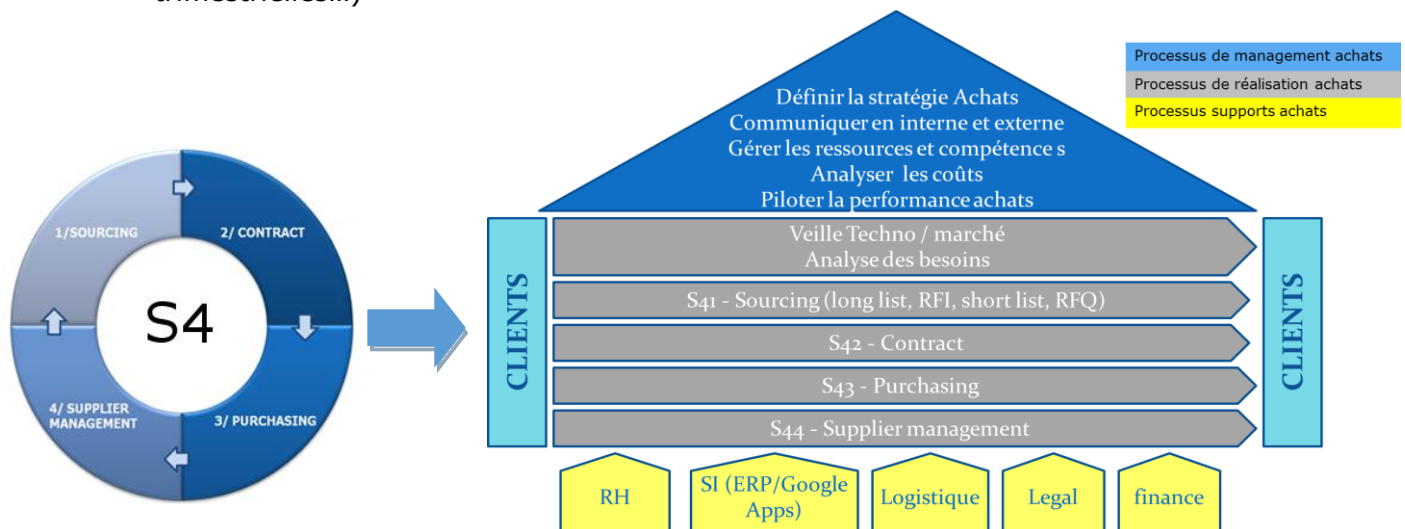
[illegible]

1/SOURCING

2/ CONTRACT

S4

4/ SUPPLIER MANAGEMENT

3/ PURCHASING

Processus de management achats
Processus de réalisation achats
Processus supports achats

Définir la stratégie Achats
Communiquer en interne et externe
Gérer les ressources et compétence s
Analyser les coûts
Piloter la performance achats

CLIENTS

Veille Techno / marché
Analyse des besoins

S41 - Sourcing (long list, RFI, short list, RFQ)

S42 - Contract

S43 - Purchasing

S44 - Supplier management

CLIENTS

RH

SI (ERP/Google Apps)

Logistique

Legal

finance